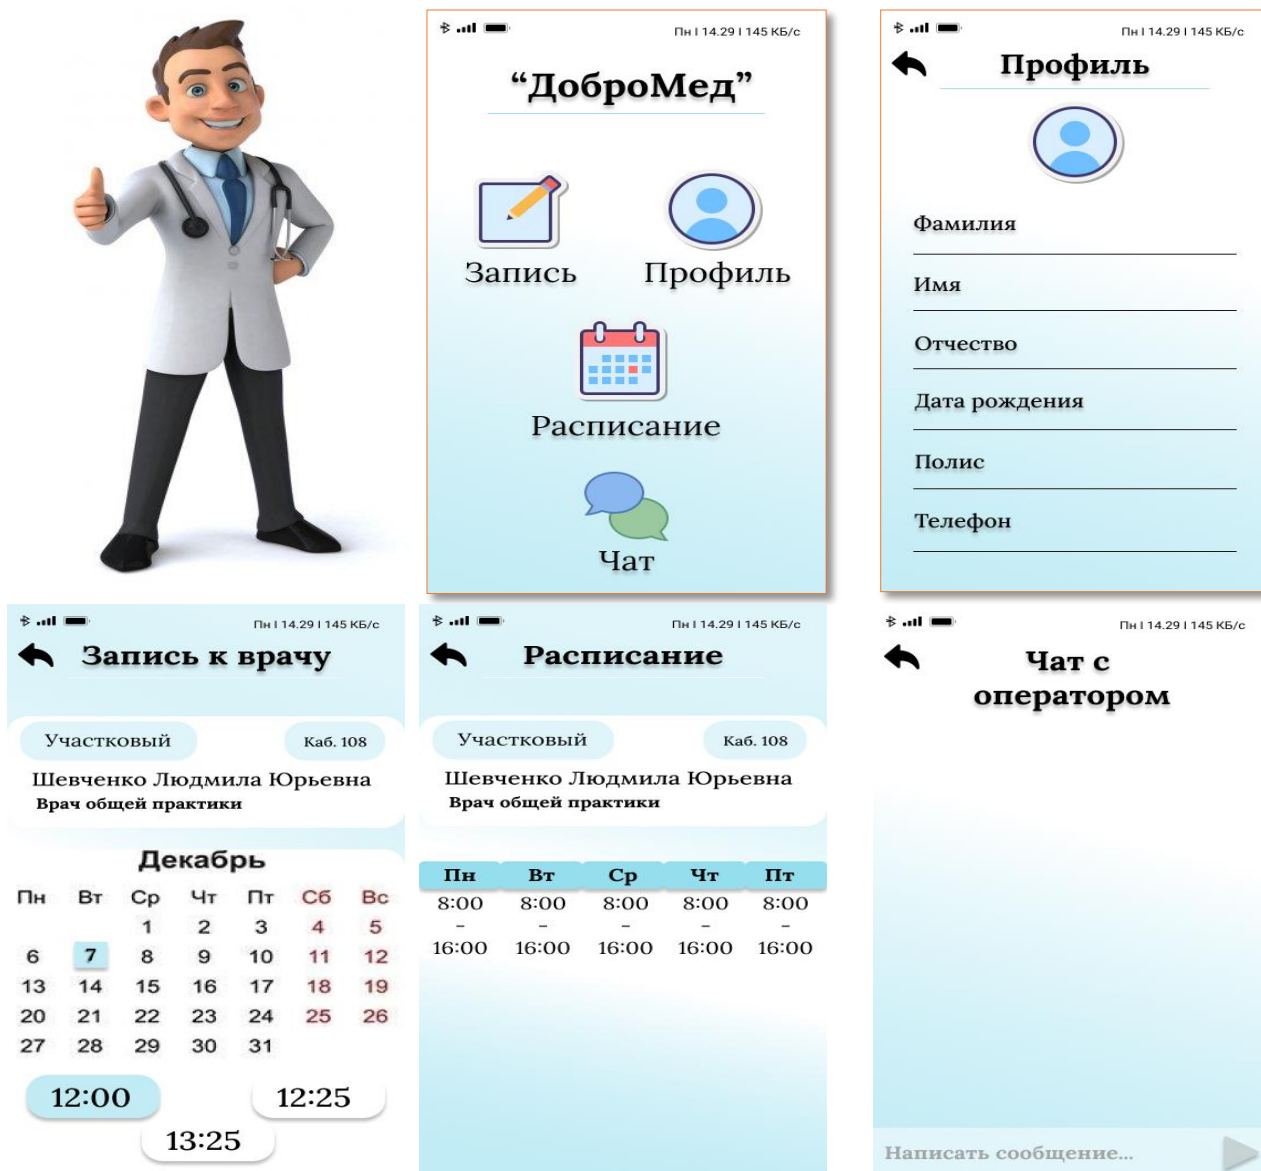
Пн I 14.29 I 145 КБ/с

“ДоброМед”

Запись

Профиль

Расписание

Чат

Пн I 14.29 I 145 КБ/с

Профиль

Фамилия

Имя

Отчество

Дата рождения

Полис

Телефон

Пн I 14.29 I 145 КБ/с

Запись к врачу

Участковый

Каб. 108

Шевченко Людмила Юрьевна

Врач общей практики

Декабрь

| Пн | Вт | Ср | Чт | Пт | Сб | Вс |
|---|---|---|---|---|---|---|
| | | 1 | 2 | 3 | 4 | 5 |
| 6 | 7 | 8 | 9 | 10 | 11 | 12 |
| 13 | 14 | 15 | 16 | 17 | 18 | 19 |
| 20 | 21 | 22 | 23 | 24 | 25 | 26 |
| 27 | 28 | 29 | 30 | 31 | | |

12:00

12:25

13:25

Пн I 14.29 I 145 КБ/с

Расписание

Участковый

Каб. 108

Шевченко Людмила Юрьевна

Врач общей практики

| Пн | Вт | Ср | Чт | Пт |
|---|---|---|---|---|
| 8:00 – 16:00 | 8:00 – 16:00 | 8:00 – 16:00 | 8:00 – 16:00 | 8:00 – 16:00 |

Пн I 14.29 I 145 КБ/с

Чат с оператором

Написать сообщение...